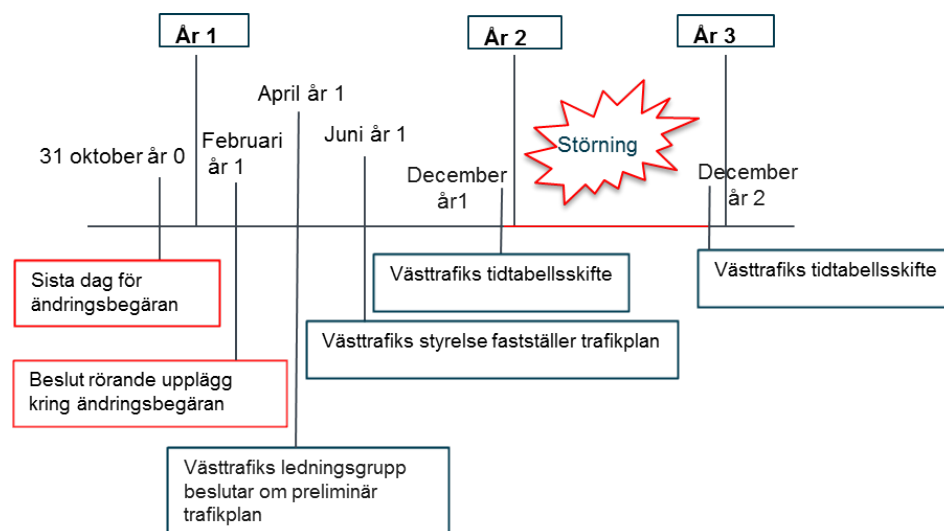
År 1

År 2

År 3

April år 1

Februari år 1

Juni år 1

31 oktober år 0

Störning

December år1

December år 2

Sista dag för ändringsbegäran

Västtrafiks tidtabellsskifte

Västtrafiks tidtabellsskifte

Västtrafiks styrelse fastställer trafikplan

Beslut rörande upplägg kring ändringsbegäran

Västtrafiks ledningsgrupp beslutar om preliminär trafikplan